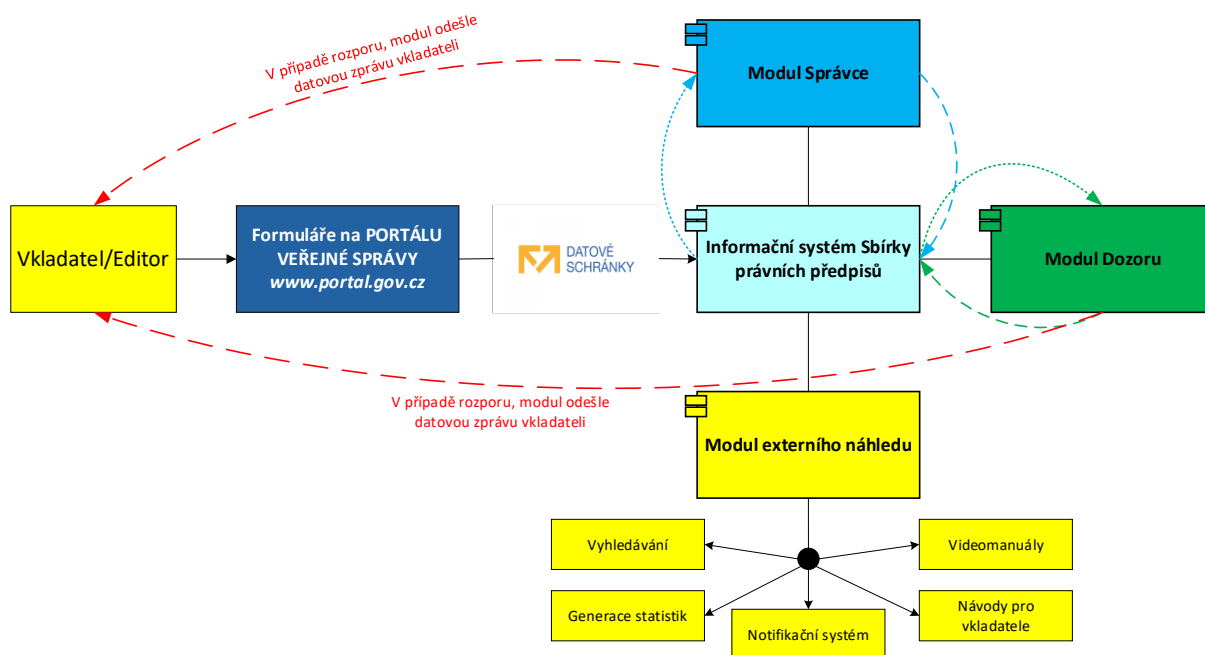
V případě rozporu, modul odešle datovou zprávu vkladateli

Modul Správce

Vkladatel/Editor

Formuláře na PORTÁLU VEŘEJNÉ SPRÁVY
www.portal.gov.cz

DATOVÉ SCHRÁNKY

Informační systém Sbírky právních předpisů

Modul Dozoru

V případě rozporu, modul odešle datovou zprávu vkladateli

Modul externího náhledu

Vyhledávání

Videomanuály

Generace statistik

Notifikační systém

Návody pro vkladatele